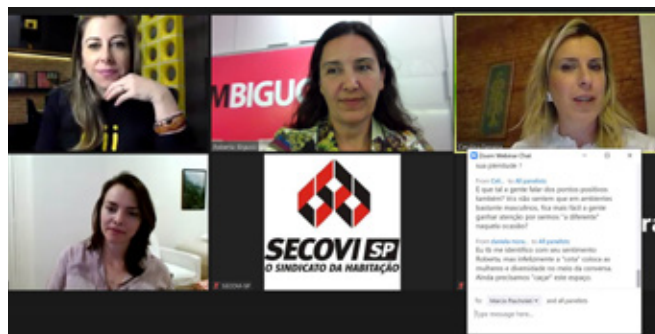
MBIGUC

Roberta Bigucci

SECOVI SP

O SINDICATO DA HABITAÇÃO

SECOVI-SP

Zoom Webinar Chat

sua plenitude ?

From Cel... to All panelists

E que tal a gente falar dos pontos positivos também? Vcs não sentem que em ambientes bastante masculinos, fica mais fácil a gente ganhar atenção por sermos "a diferente" naquela ocasião?

From daniela mora... to All panelists

Eu tb me identifico com seu sentimento Roberta, mas infelizmente a "cota" coloca as mulheres e diversidade no meio da conversa. Ainda precisamos "cavar" este espaço.

To: Marcia Pacheco and all panelists

Type message here...